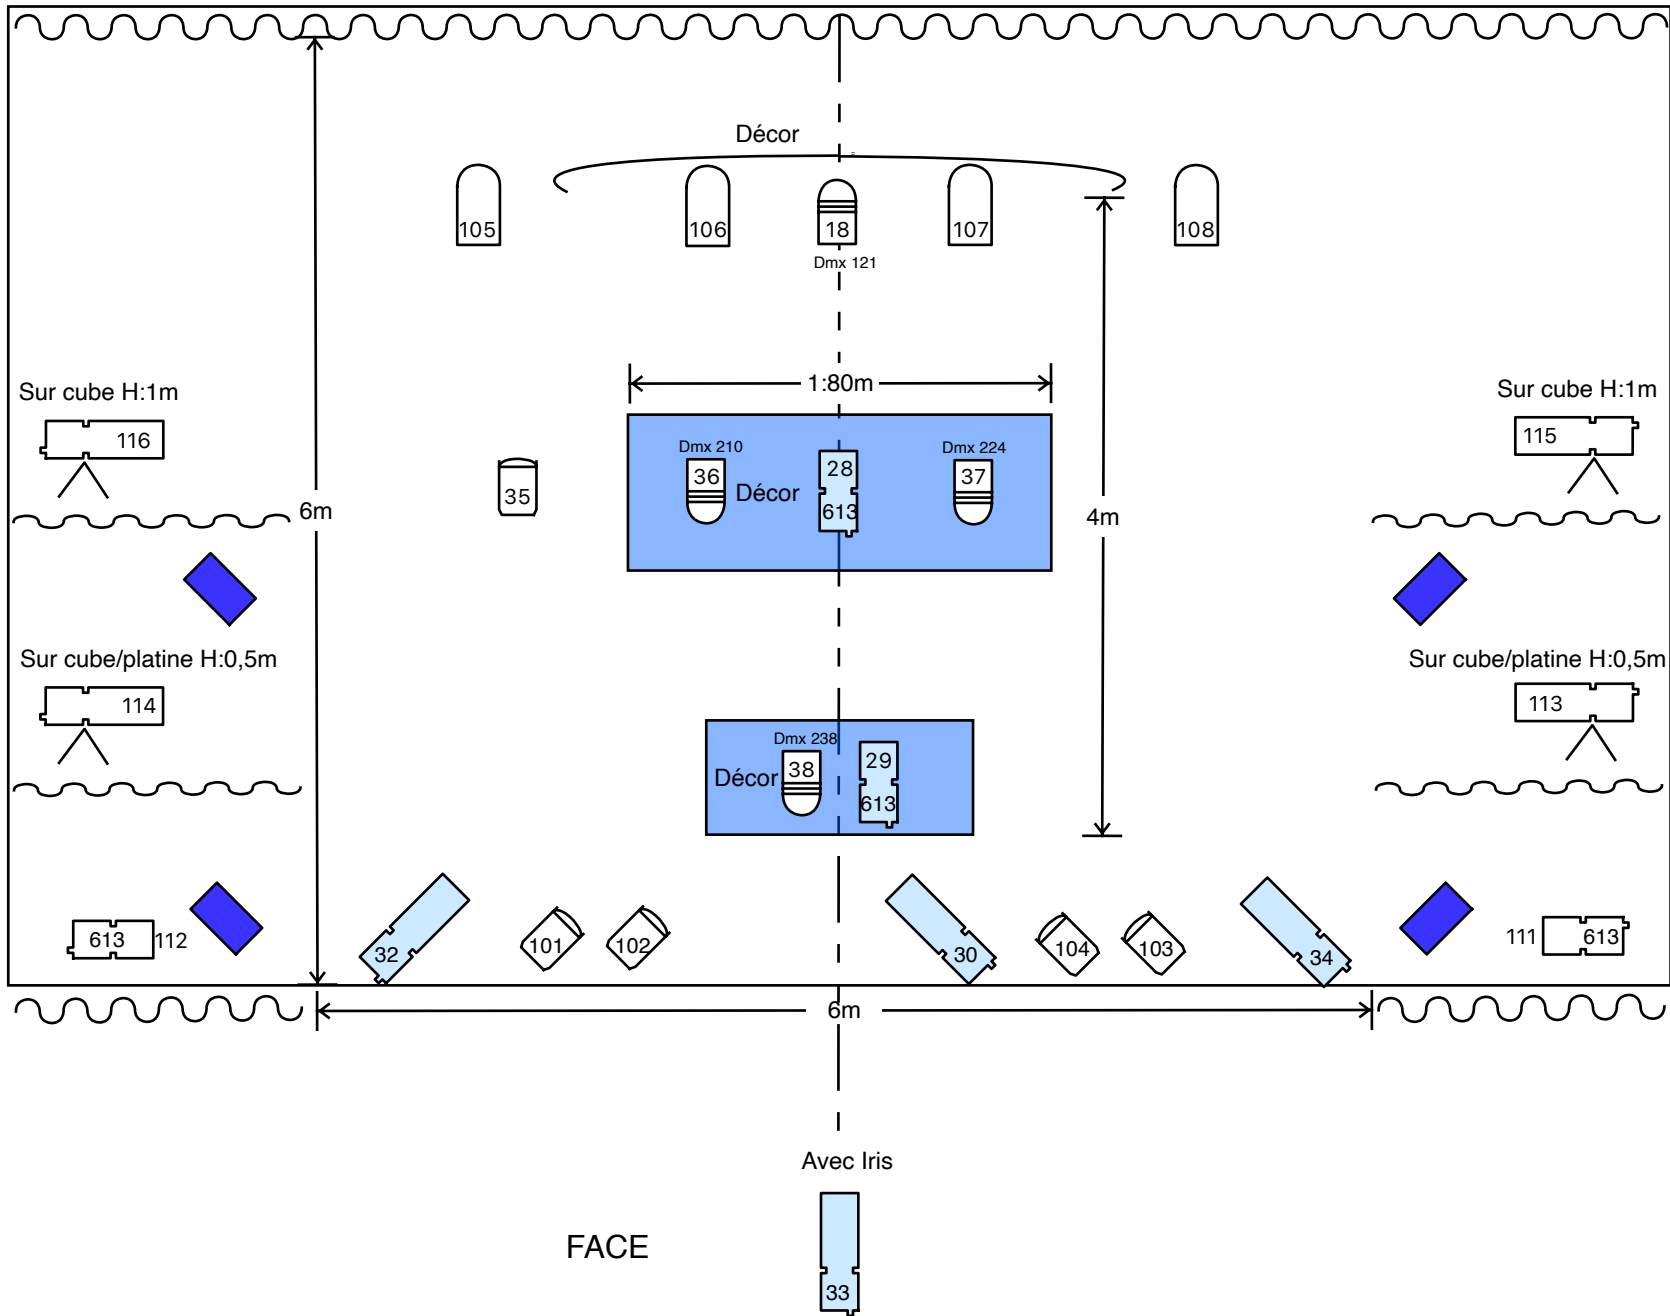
Décor

105

106

18

Dmx 121

107

108

1:80m

Sur cube H:1m

116

Sur cube H:1m

115

Dmx 210

36

Décor

28

613

Dmx 224

37

35

6m

4m

Sur cube/platine H:0,5m

114

Sur cube/platine H:0,5m

113

Dmx 238

Décor

38

29

613

613

112

32

101

102

30

104

103

34

111

613

6m

Avec Iris

FACE

33